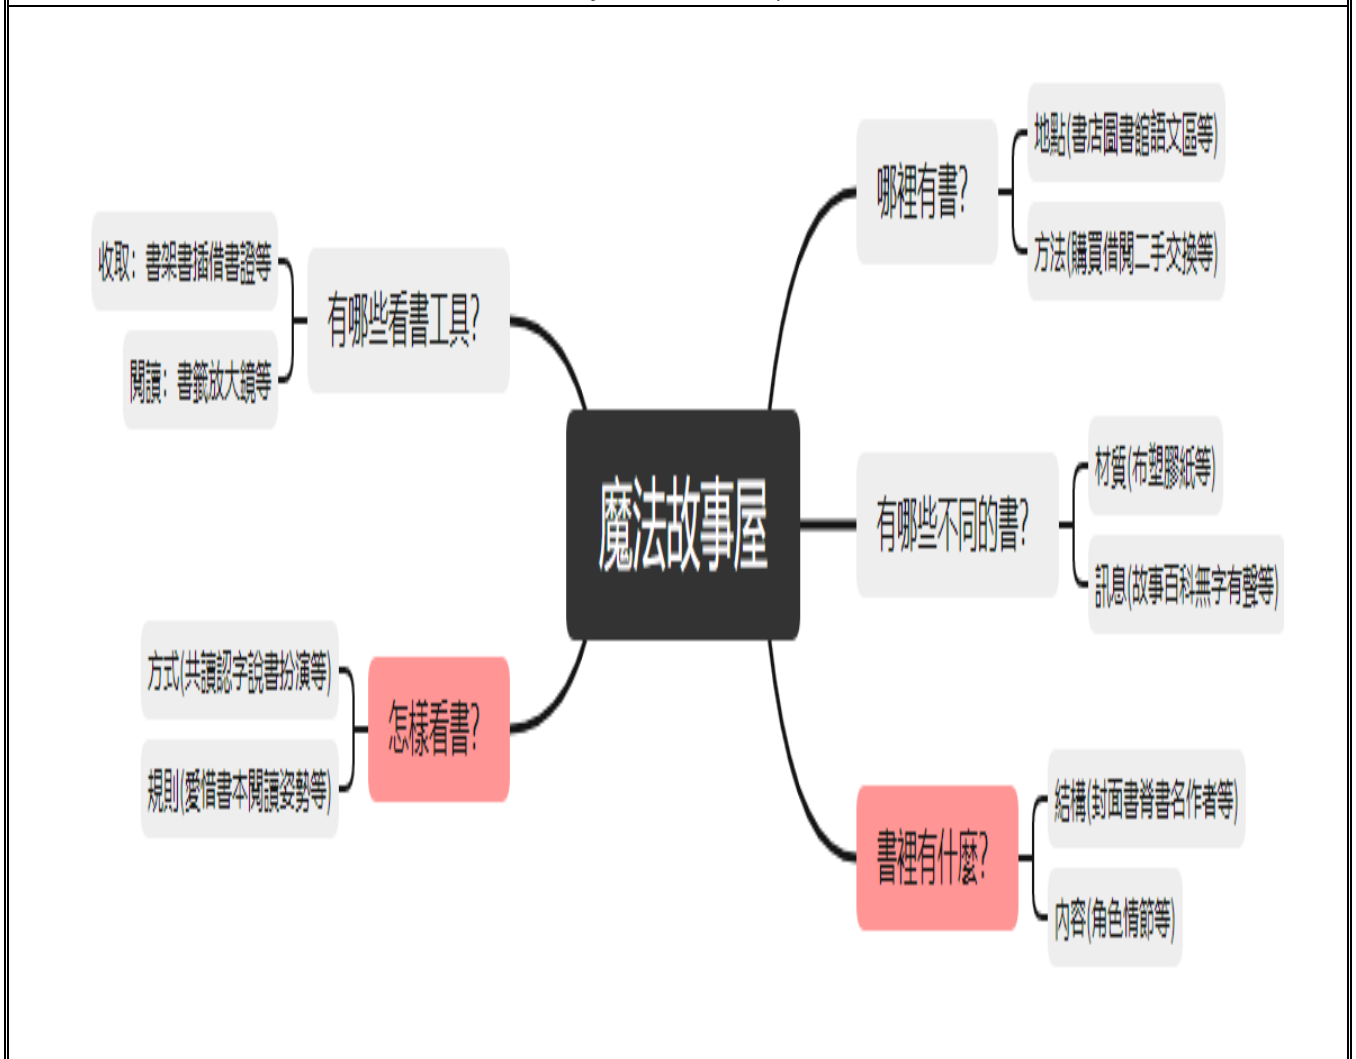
魔法故事屋

哪裡有書?
地點(書店圖書館語文區等)
方法(購買借閱二手交換等)

有哪些不同的書?
材質(布塑膠紙等)
訊息(故事百科無字有聲等)

書裡有什麼?
結構(封面書背書名作者等)
內容(角色情節等)

有哪些看書工具?
收取:書架書插借書證等
閱讀:書籤放大鏡等

怎樣看書?
方式(共讀認字說書扮演等)
規則(愛惜書本閱讀姿勢等)